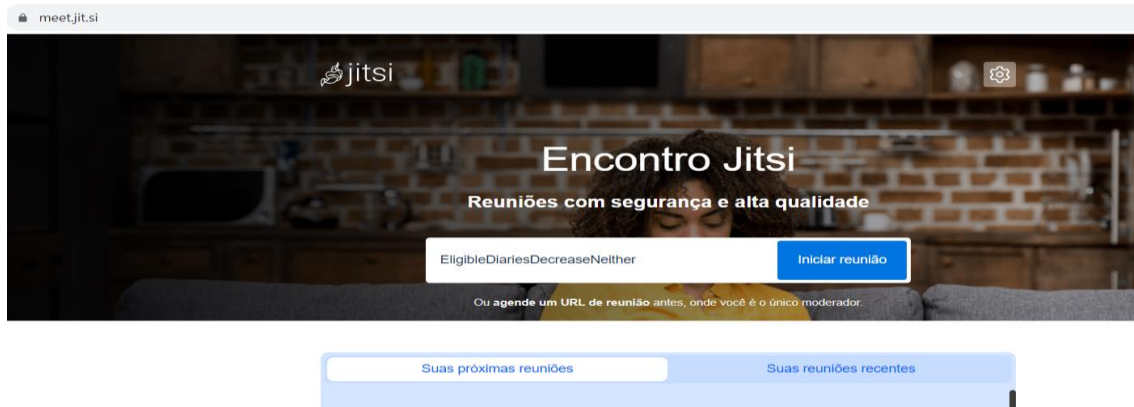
meet.jit.si

jitsi

Encontro Jitsi

Reuniões com segurança e alta qualidade

EligibleDiariesDecreaseNeither

Iniciar reunião

Ou agende um URL de reunião antes, onde você é o único moderador.

Suas próximas reuniões

Suas reuniões recentes